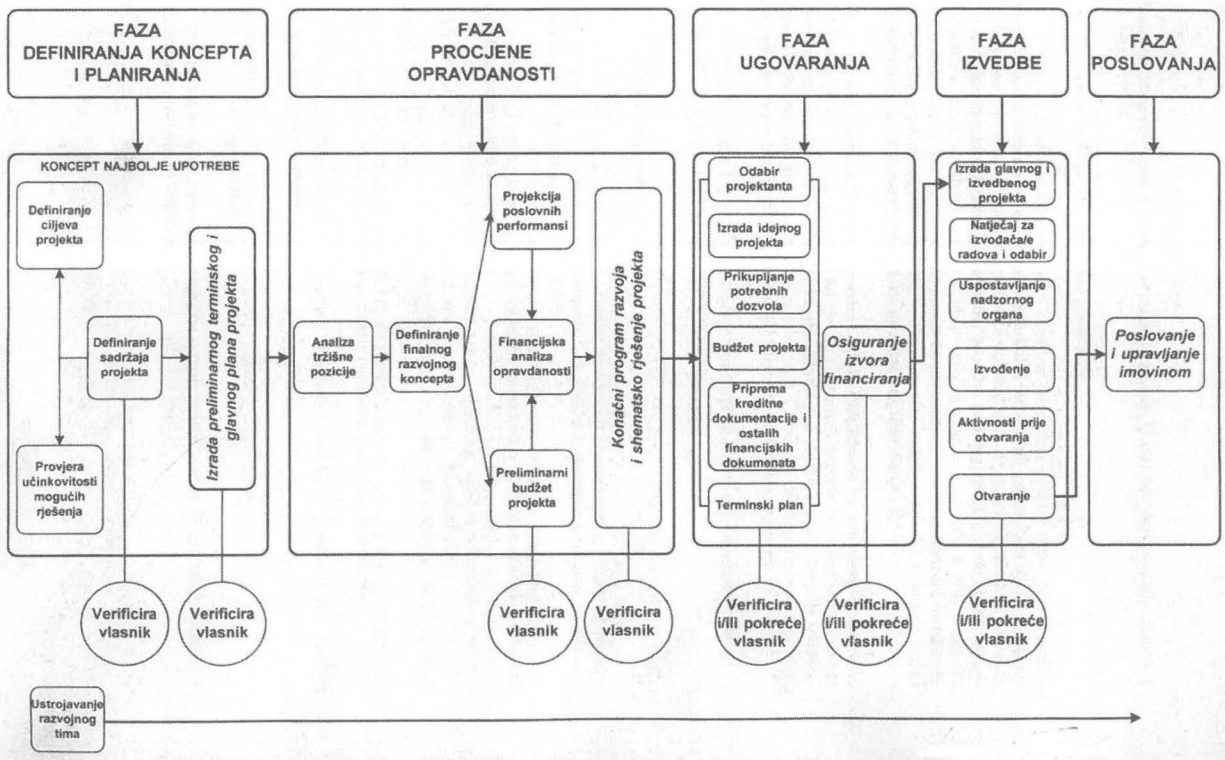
FAZA DEFINIRANJA KONCEPTA I PLANIRANJA

FAZA PROCJENE OPRAVDANOSTI

FAZA UGOVARANJA

FAZA IZVEDBE

FAZA POSLOVANJA

KONCEPT NAJBOLJE UPOTREBE

Definiranje ciljeva projekta

Definiranje sadržaja projekta

Provjera učinkovitosti mogućih rješenja

Izrada preliminarnog terminskog i glavnog plana projekta

Analiza tržišne pozicije

Definiranje finalnog razvojnog koncepta

Projekcija poslovnih performansi

Financijska analiza opravdanosti

Preliminarni budžet projekta

Konačni program razvoja i shematsko rješenje projekta

Odabir projektanta

Izrada idejnog projekta

Prikupljanje potrebnih dozvola

Budžet projekta

Priprema kreditne dokumentacije i ostalih financijskih dokumenata

Terminski plan

Osiguranje izvora financiranja

Izrada glavnog i izvedbenog projekta

Natječaj za izvođača/e radova i odabir

Uspostavljanje nadzornog organa

Izvođenje

Aktivnosti prije otvaranja

Otvaranje

Poslovanje i upravljanje imovinom

Verificira vlasnik

Verificira vlasnik

Verificira vlasnik

Verificira vlasnik

Verificira i/ili pokreće vlasnik

Verificira i/ili pokreće vlasnik

Verificira i/ili pokreće vlasnik

Ustrojavanje razvojnog tima